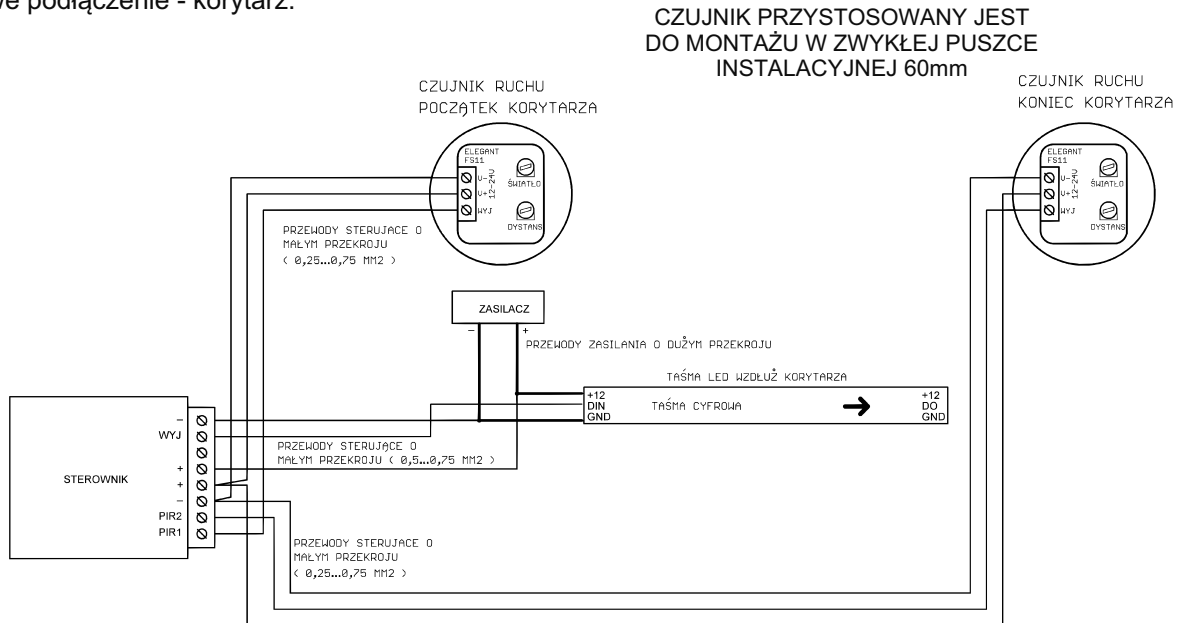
we podłączenie - korytarz.

CZUJNIK PRZYSTOSOWANY JEST DO MONTAŻU W ZWYKŁEJ PUSZCE INSTALACYJNEJ 60mm

CZUJNIK RUCHU POCZĄTEK KORYTARZA

ELEGANT FS11

V- V+ 12-24V WYJ

ŚWIATŁO

DYSTANS

CZUJNIK RUCHU KONIEC KORYTARZA

ELEGANT FS11

V- V+ 12-24V WYJ

ŚWIATŁO

DYSTANS

PRZEWODY STERUJACE O MAŁYM PRZEKROJU ( 0,25...0,75 MM2 )

ZASILACZ

- +

PRZEWODY ZASILANIA O DUŻYM PRZEKROJU

TAŚMA LED WZDŁUŻ KORYTARZA

+12 DIN GND

TAŚMA CYFROWA

+12 DO GND

STEROWNIK

- WYJ + + - PIR2 PIR1

PRZEWODY STERUJĄCE O MAŁYM PRZEKROJU ( 0,5...0,75 MM2 )

PRZEWODY STERUJACE O MAŁYM PRZEKROJU ( 0,25...0,75 MM2 )